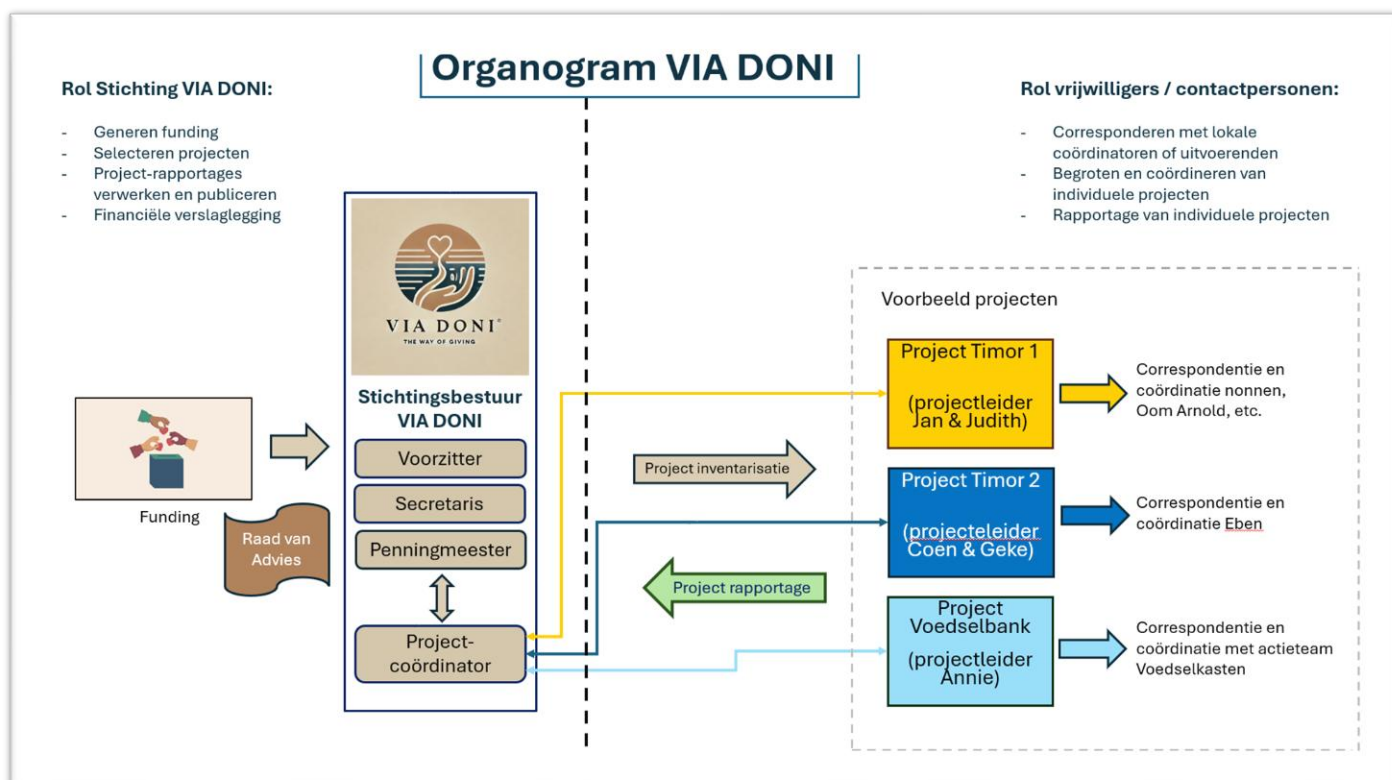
Organogram VIA DONI

Rol Stichting VIA DONI:

- Generen funding
- Selecteren projecten
- Project-rapportages verwerken en publiceren
- Financiële verslaglegging

Rol vrijwilligers / contactpersonen:

- Corresponderen met lokale coördinatoren of uitvoerenden
- Begroten en coördineren van individuele projecten
- Rapportage van individuele projecten

VIA DONI®
THE WAY OF GIVING

Stichtingsbestuur VIA DONI

Voorzitter

Secretaris

Penningmeester

Project-coördinator

Funding

Raad van Advies

Project inventarisatie

Project rapportage

Voorbeeld projecten

Project Timor 1
(projectleider Jan & Judith)

Correspondentie en coördinatie nonnen, Oom Arnold, etc.

Project Timor 2
(projecteleider Coen & Geke)

Correspondentie en coördinatie Eben

Project Voedselbank
(projectleider Annie)

Correspondentie en coördinatie met actieteam Voedselkasten